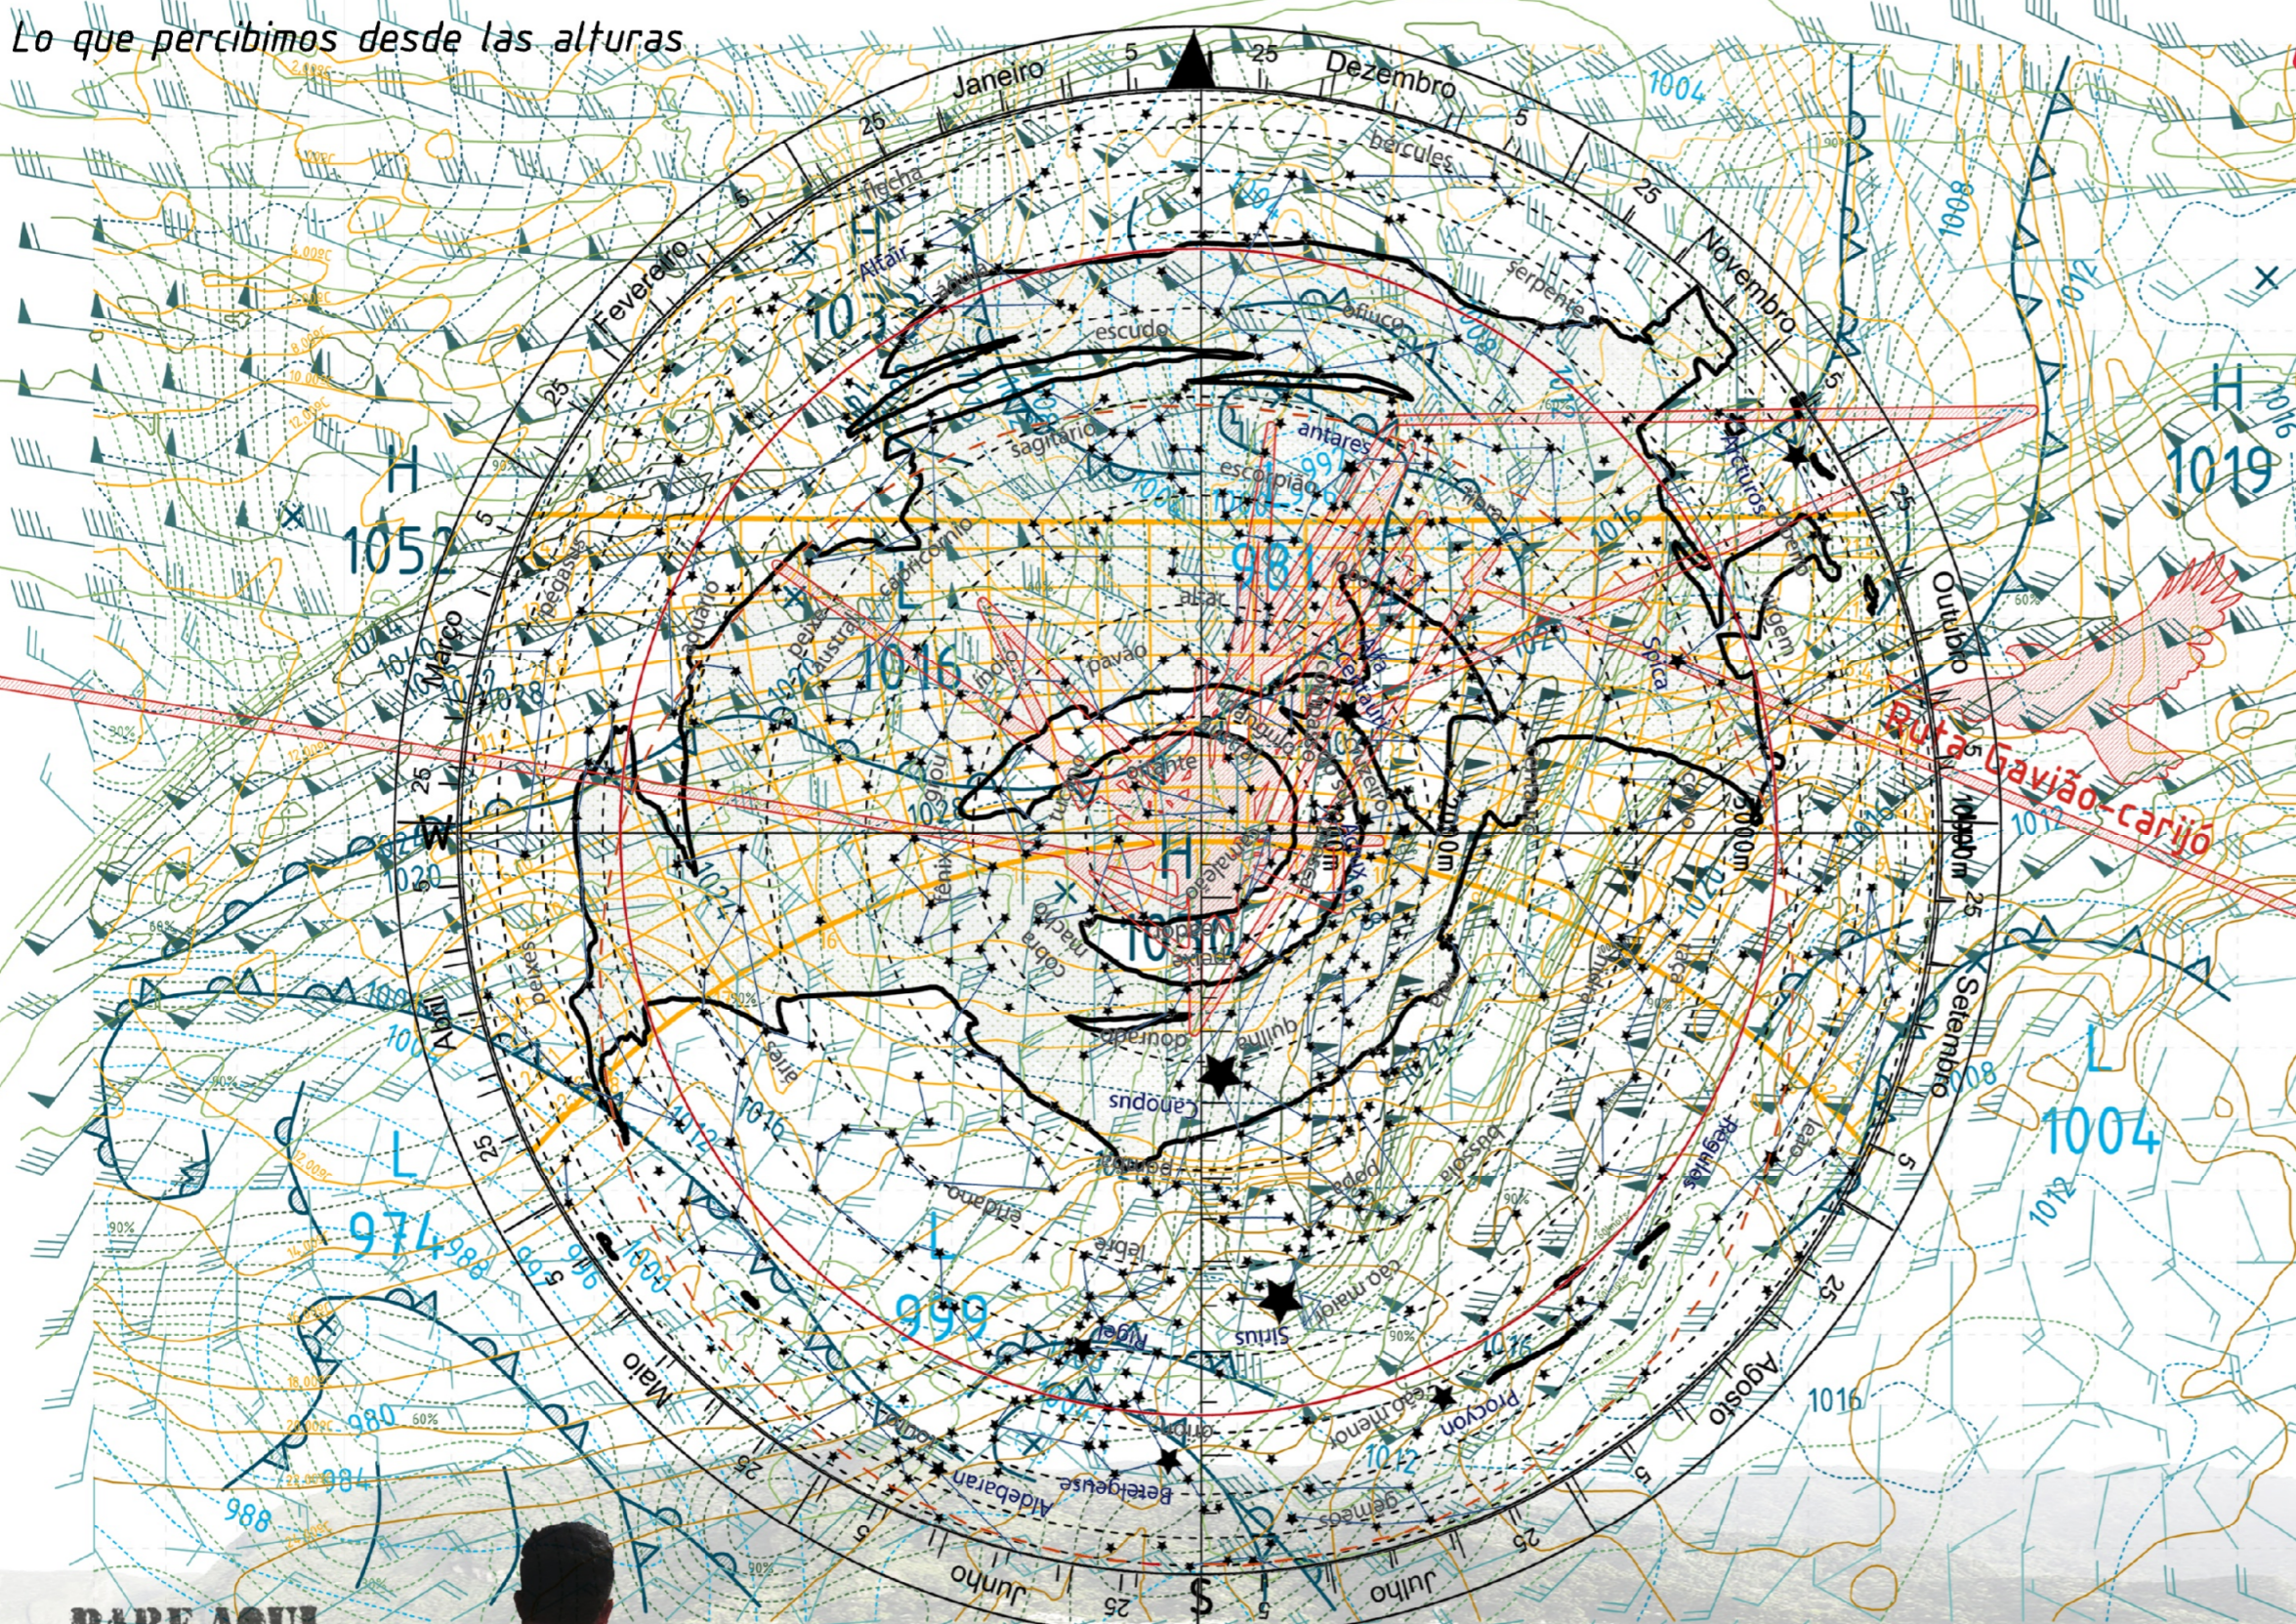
Lo que percibimos desde las alturas

Janeiro
Dezembro
Fevereiro
Novembro
Março
Outubro
Abril
Setembro
Maio
Agosto
Junho
Julho

W
S

H
1052

H
1019

L
1016

981

H
1030

L
974

L
999

L
1004

Ruta Gavião-carijó

hércules
escudo
serpente
sagitário
antares
escorpião
altair
pavão
spica
arcturus
canopus
sirius
rigel
procyon
betelgeuse
aldebaran

1004
1008
1012
1016
1020
1024
988
984
980

PARE AQUI